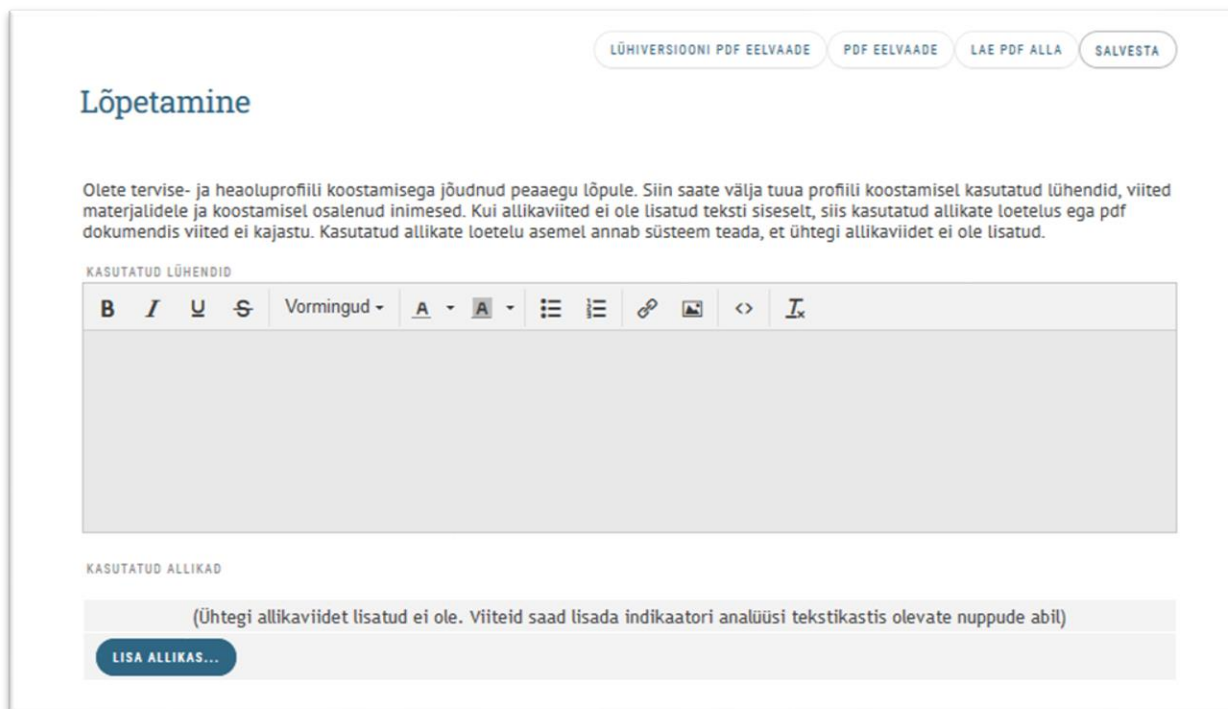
LÜHIVERSIOONI PDF EELVAADE PDF EELVAADE LAE PDF ALLA SALVESTA

Lõpetamine

Olete tervise- ja heaoluprofiili koostamisega jõudnud peaaegu lõpule. Siin saate välja tuua profiili koostamisel kasutatud lühendid, viited materjalidele ja koostamisel osalenud inimesed. Kui allikaviited ei ole lisatud teksti siseselt, siis kasutatud allikate loetelus ega pdf dokumendis viited ei kajastu. Kasutatud allikate loetelu asemel annab süsteem teada, et ühtegi allikaviidet ei ole lisatud.

KASUTATUD LÜHENDID

B I U S Vormingud A A

KASUTATUD ALLIKAD

(Ühtegi allikaviidet lisatud ei ole. Viiteid saad lisada indikaatori analüüsi tekstikastis olevate nuppude abil)

LISA ALLIKAS...